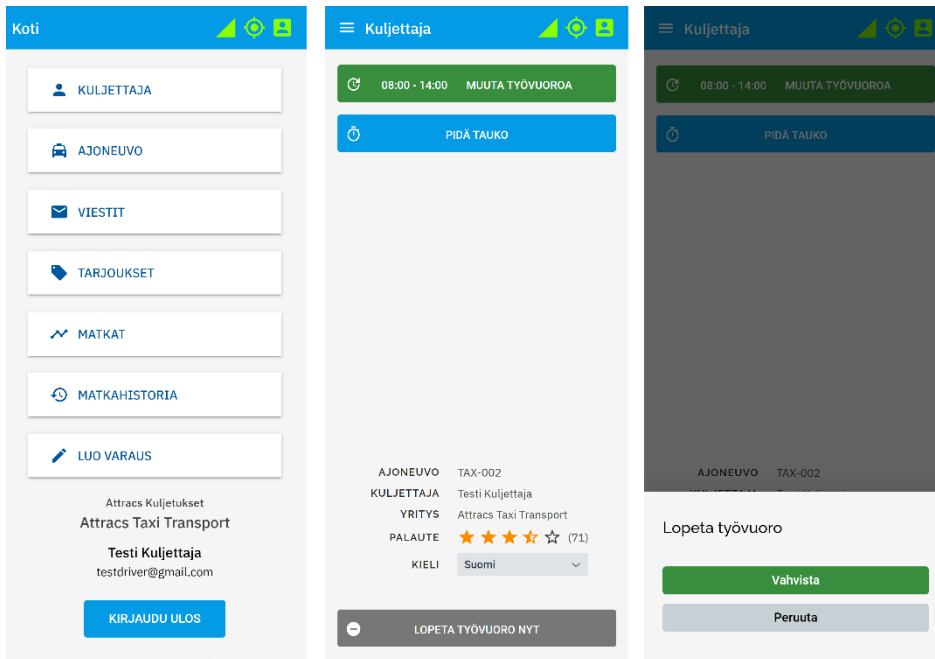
Koti

KULJETTAJA

AJONEUVO

VIESTIT

TARJOUKSET

MATKAT

MATKAHISTORIA

LUO VARAUS

Attracs Kuljetukset
Attracs Taxi Transport

Testi Kuljettaja
testdriver@gmail.com

KIRJAUDU ULOS

Kuljettaja

08:00 - 14:00 MUUTA TYÖVUOROA

PIDÄ TAUKO

| AJONEUVO | TAX-002 |
|---|---|
| KULJETTAJA | Testi Kuljettaja |
| YRITYS | Attracs Taxi Transport |
| PALAUTE | (71) |
| KIELI | Suomi |

LOPETA TYÖVUORO NYT

Kuljettaja

08:00 - 14:00 MUUTA TYÖVUOROA

PIDÄ TAUKO

AJONEUVO TAX-002

Lopeta työvuoro

Vahvista

Peruuta